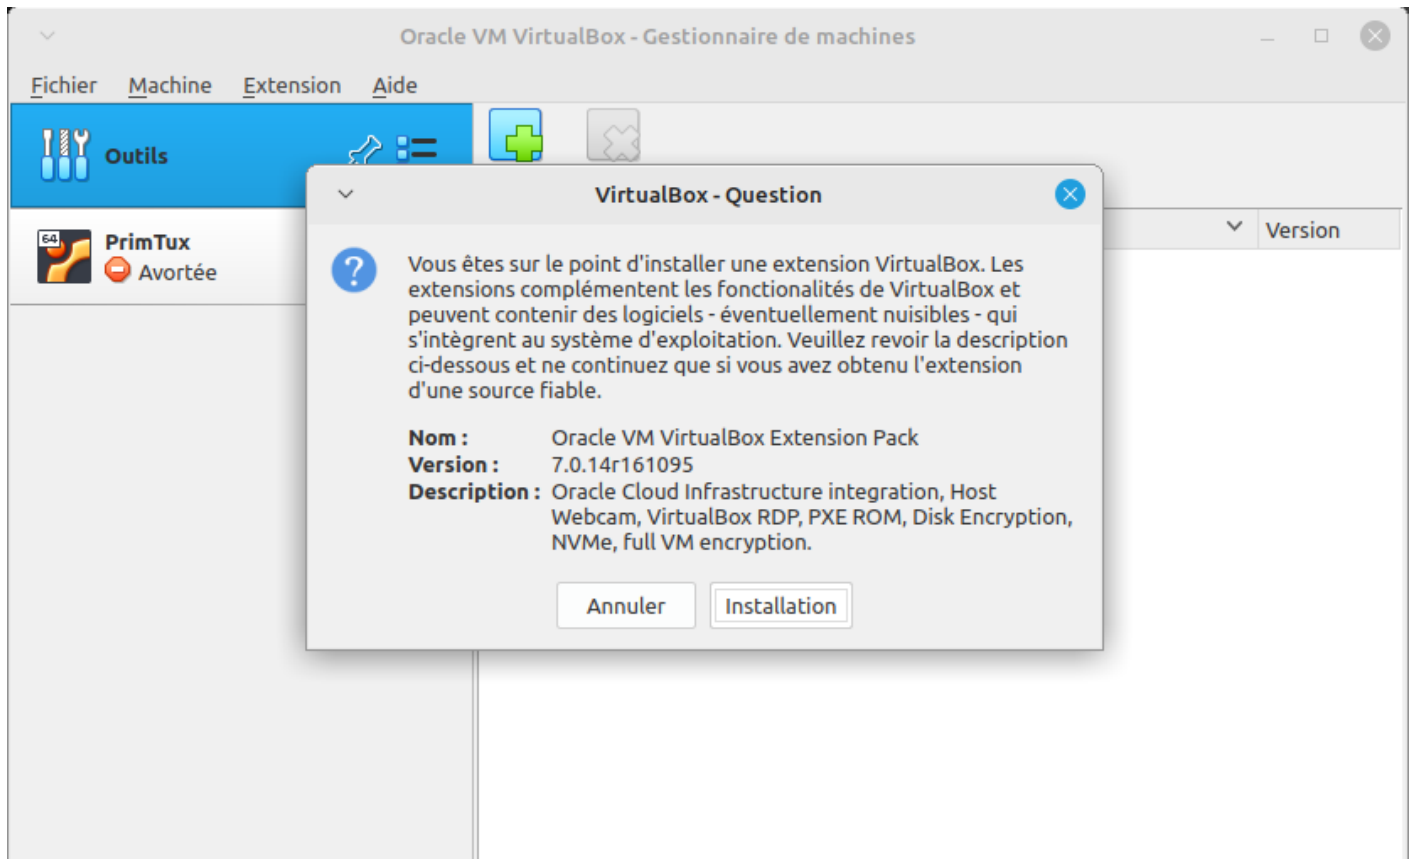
Oracle VM VirtualBox - Gestionnaire de machines

Fichier Machine Extension Aide

Outils

PrimTux
Avortée

Version

VirtualBox - Question

Vous êtes sur le point d'installer une extension VirtualBox. Les extensions complémentent les fonctionalités de VirtualBox et peuvent contenir des logiciels - éventuellement nuisibles - qui s'intègrent au système d'exploitation. Veuillez revoir la description ci-dessous et ne continuez que si vous avez obtenu l'extension d'une source fiable.

Nom : Oracle VM VirtualBox Extension Pack
Version : 7.0.14r161095
Description : Oracle Cloud Infrastructure integration, Host Webcam, VirtualBox RDP, PXE ROM, Disk Encryption, NVMe, full VM encryption.

Annuler Installation